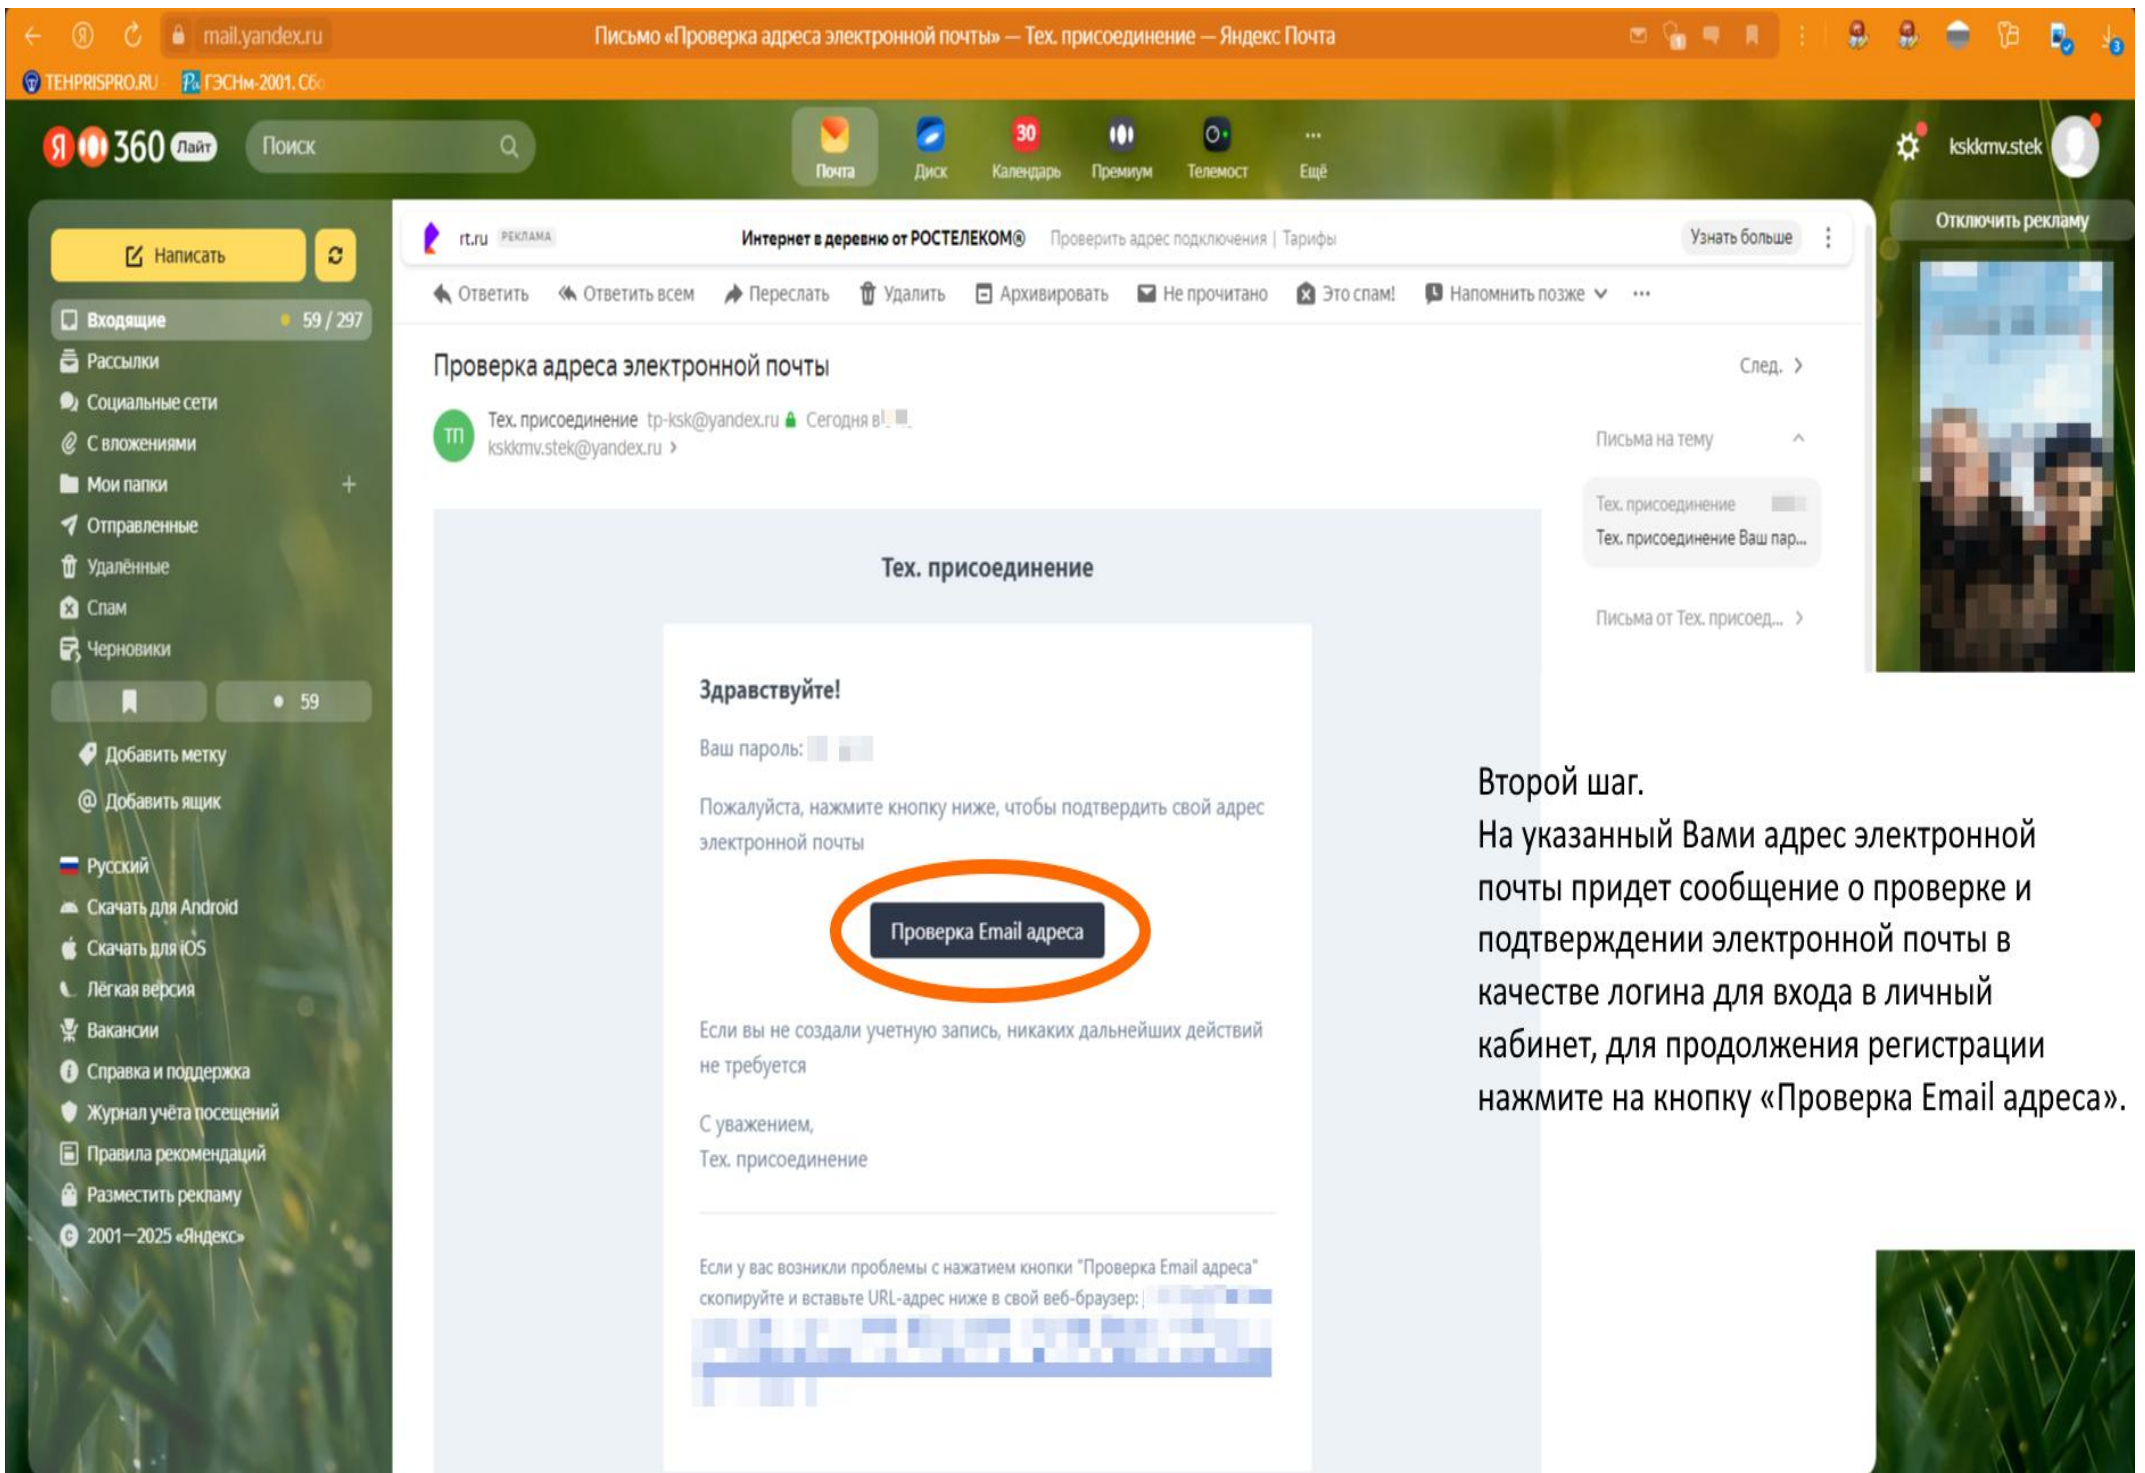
mail.yandex.ru Письмо «Проверка адреса электронной почты» — Тех. присоединение — Яндекс Почта

TEHPRISPRO.RU ГЭСНм-2001. Сб

Я 360 Лайт Поиск

Почта Диск 30 Календарь Премиум Телемост Ещё

kskkmv.stek

Написать

Входящие 59 / 297
Рассылки
Социальные сети
С вложениями
Мои папки
Отправленные
Удалённые
Спам
Черновики

59

Добавить метку
Добавить ящик

Русский
Скачать для Android
Скачать для iOS
Лёгкая версия
Вакансии
Справка и поддержка
Журнал учёта посещений
Правила рекомендаций
Разместить рекламу
2001—2025 «Яндекс»

rt.ru РЕКЛАМА Интернет в деревню от РОСТЕЛЕКОМ® Проверить адрес подключения | Тарифы Узнать больше

Ответить Ответить всем Переслать Удалить Архивировать Не прочитано Это спам! Напомнить позже

Проверка адреса электронной почты

След.

ТП Тех. присоединение tp-ksk@yandex.ru Сегодня в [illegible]
kskkmv.stek@yandex.ru

Письма на тему

Тех. присоединение
Тех. присоединение Ваш пар...

Письма от Тех. присоед...

Отключить рекламу

Тех. присоединение

Здравствуйте!

Ваш пароль: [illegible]

Пожалуйста, нажмите кнопку ниже, чтобы подтвердить свой адрес электронной почты

Проверка Email адреса

Если вы не создали учетную запись, никаких дальнейших действий не требуется

С уважением,
Тех. присоединение

Если у вас возникли проблемы с нажатием кнопки "Проверка Email адреса" скопируйте и вставьте URL-адрес ниже в свой веб-браузер: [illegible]

Второй шаг.
На указанный Вами адрес электронной почты придет сообщение о проверке и подтверждении электронной почты в качестве логина для входа в личный кабинет, для продолжения регистрации нажмите на кнопку «Проверка Email адреса».